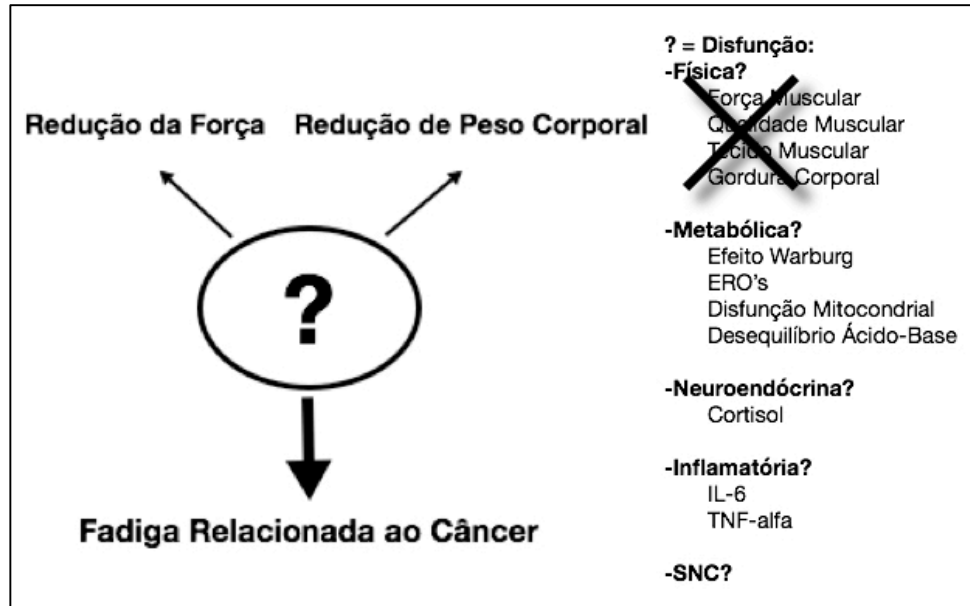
Redução da Força

Redução de Peso Corporal

?

Fadiga Relacionada ao Câncer

? = Disfunção:

-Física?
Força Muscular
Quantidade Muscular
Tecido Muscular
Gordura Corporal

-Metabólica?
Efeito Warburg
ERO's
Disfunção Mitocondrial
Desequilíbrio Ácido-Base

-Neuroendócrina?
Cortisol

-Inflamatória?
IL-6
TNF-alfa

-SNC?